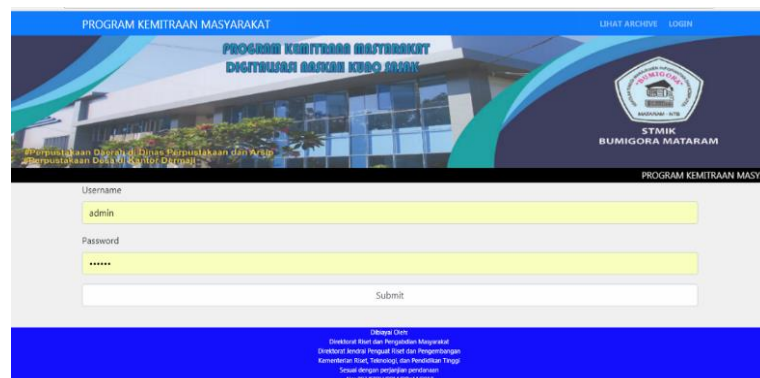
PROGRAM KEMITRAAN MASYARAKAT

LIHAT ARCHIVE LOGIN

PROGRAM KEMITRAAN MASYARAKAT
DIGITALISASI NASKAH KUNO SASAK

Perpustakaan Daerah di Dinas Perpustakaan dan Arsip
Perpustakaan Desa di Kantor Dermaji

STMIK BUMIGORA
MATARAM - NTB

STMIK
BUMIGORA MATARAM

PROGRAM KEMITRAAN MASY

Username

admin

Password

••••••

Submit

Dibiayai Oleh:
Direktorat Riset dan Pengabdian Masyarakat
Direktorat Jendral Penguat Riset dan Pengembangan
Kementerian Riset, Teknologi, dan Pendidikan Tinggi
Sesuai dengan perjanjian pendanaan
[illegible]